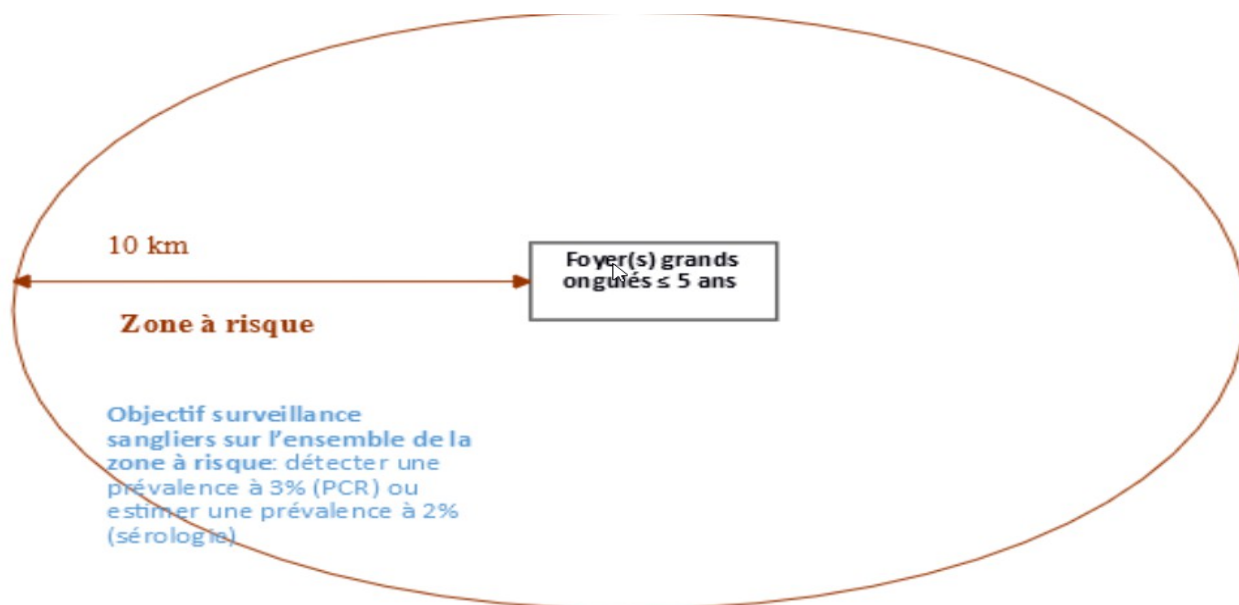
10 km

Zone à risque

Foyer(s) grands ongulés ≤ 5 ans

Objectif surveillance sangliers sur l'ensemble de la zone à risque: détecter une prévalence à 3% (PCR) ou estimer une prévalence à 2% (sérologie)